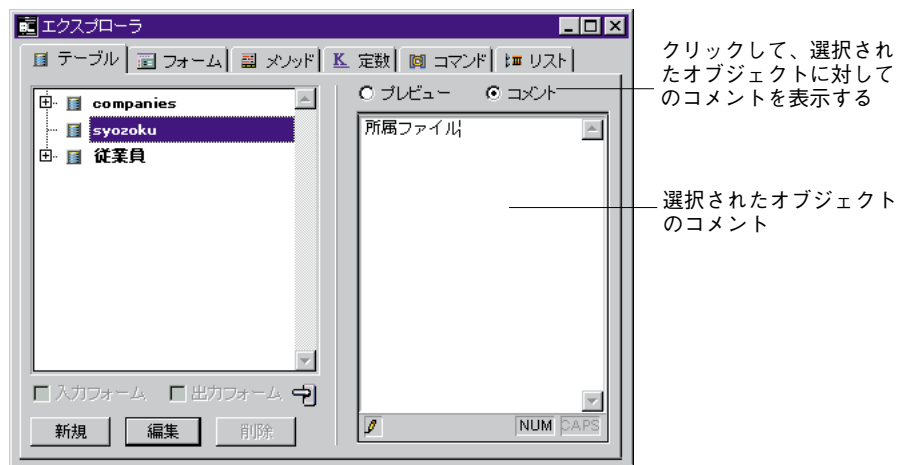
エクスプローラ

テーブル　フォーム　メソッド　定数　コマンド　リスト

companies
syozoku
従業員

○ プレビュー　◉ コメント

所属ファイル

入力フォーム　出力フォーム

NUM　CAPS

新規　編集　削除

クリックして、選択されたオブジェクトに対してのコメントを表示する

選択されたオブジェクトのコメント